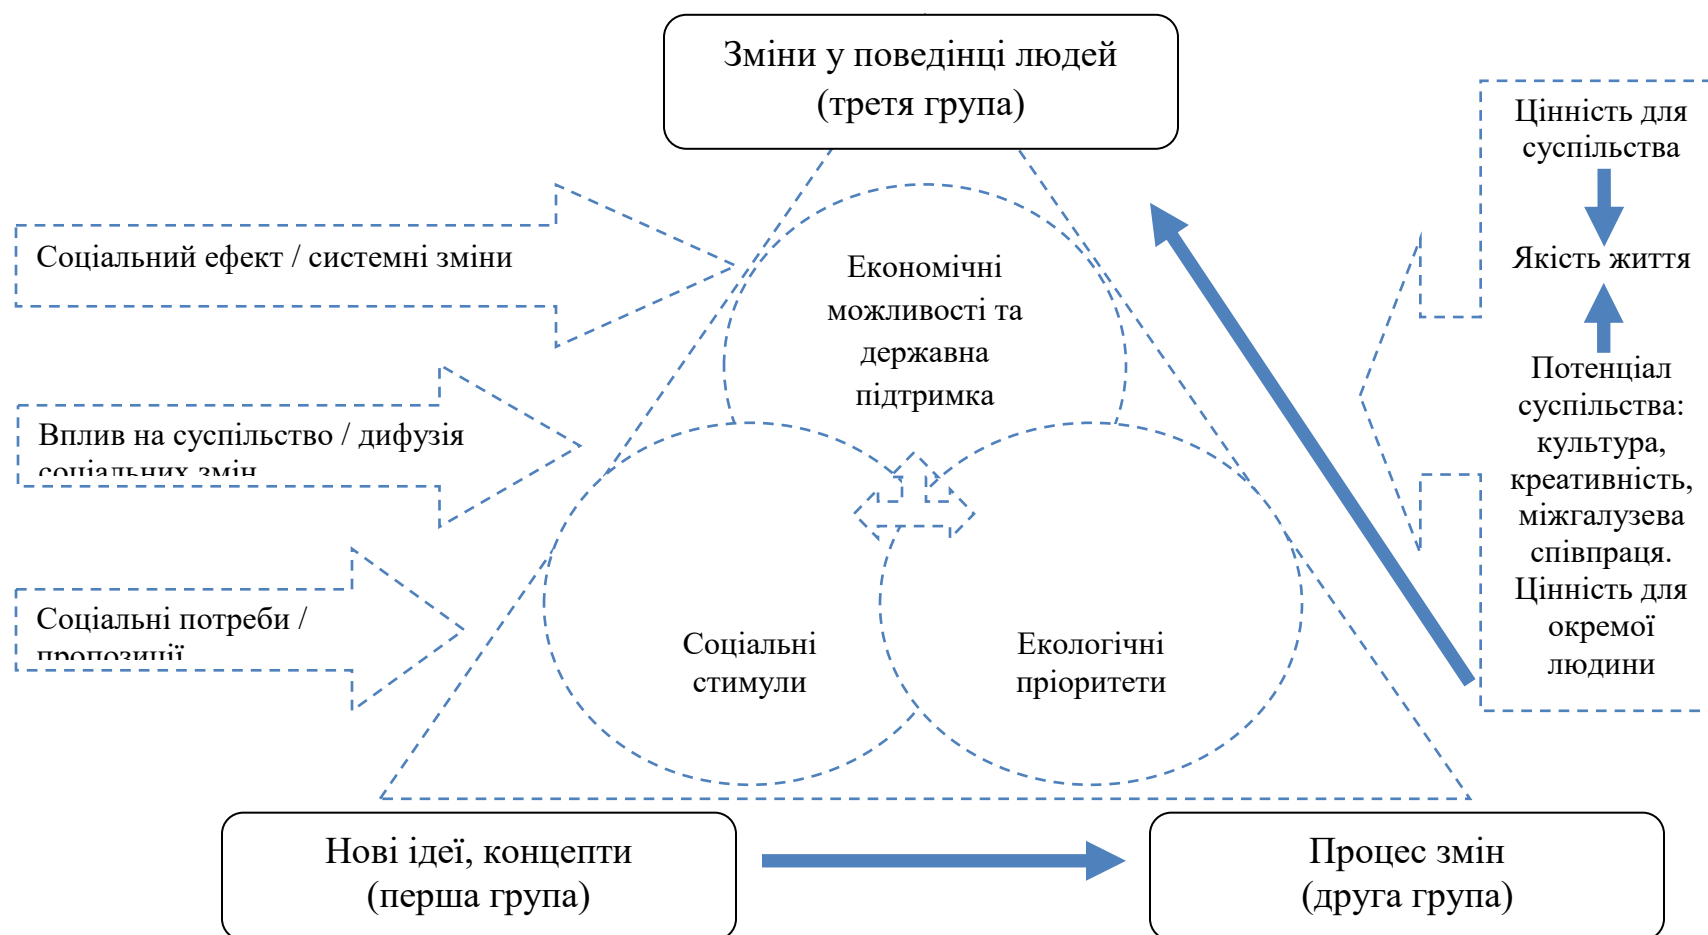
Зміни у поведінці людей
(третя група)

Соціальний ефект / системні зміни

Вплив на суспільство / дифузія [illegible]

Соціальні потреби / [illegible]

Економічні можливості та державна підтримка

Соціальні стимули

Екологічні пріоритети

Цінність для суспільства

Якість життя

Потенціал суспільства: культура, креативність, міжгалузева співпраця. Цінність для окремої людини

Нові ідеї, концепти
(перша група)

Процес змін
(друга група)